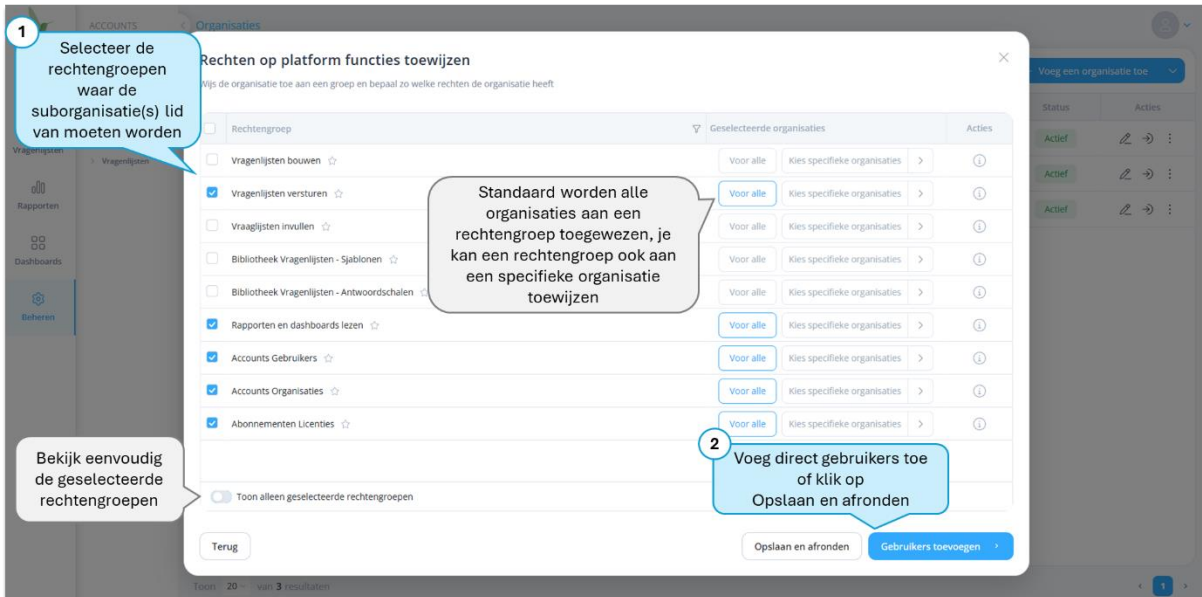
ACCOUNTS
Organisaties
S

1
Selecteer de rechtengroepen waar de suborganisatie(s) lid van moeten worden

Rechten op platform functies toewijzen
Wijs de organisatie toe aan een groep en bepaal zo welke rechten de organisatie heeft

| | Rechtengroep | Geselecteerde organisaties | | | Acties |
|---|---|---|---|---|---|
| ☐ | Vragenlijsten bouwen ☆ | Voor alle | Kies specifieke organisaties | > | ⓘ |
| ☑ | Vragenlijsten versturen ☆ | Voor alle | Kies specifieke organisaties | > | ⓘ |
| ☐ | Vraaglijsten invullen ☆ | Voor alle | Kies specifieke organisaties | > | ⓘ |
| ☐ | Bibliotheek Vragenlijsten - Sjablonen ☆ | Voor alle | Kies specifieke organisaties | > | ⓘ |
| ☐ | Bibliotheek Vragenlijsten - Antwoordschalen ☆ | Voor alle | Kies specifieke organisaties | > | ⓘ |
| ☑ | Rapporten en dashboards lezen ☆ | Voor alle | Kies specifieke organisaties | > | ⓘ |
| ☑ | Accounts Gebruikers ☆ | Voor alle | Kies specifieke organisaties | > | ⓘ |
| ☑ | Accounts Organisaties ☆ | Voor alle | Kies specifieke organisaties | > | ⓘ |
| ☑ | Abonnementen Licenties ☆ | Voor alle | Kies specifieke organisaties | > | ⓘ |

Standaard worden alle organisaties aan een rechtengroep toegewezen, je kan een rechtengroep ook aan een specifieke organisatie toewijzen

Bekijk eenvoudig de geselecteerde rechtengroepen

Toon alleen geselecteerde rechtengroepen

2
Voeg direct gebruikers toe of klik op Opslaan en afronden

Terug
Opslaan en afronden
Gebruikers toevoegen >

Vragenlijsten
> Vragenlijsten
Rapporten
Dashboards
Beheren

Voeg een organisatie toe
Status
Acties
Actief
Actief
Actief

Toon 20 van 3 resultaten
1